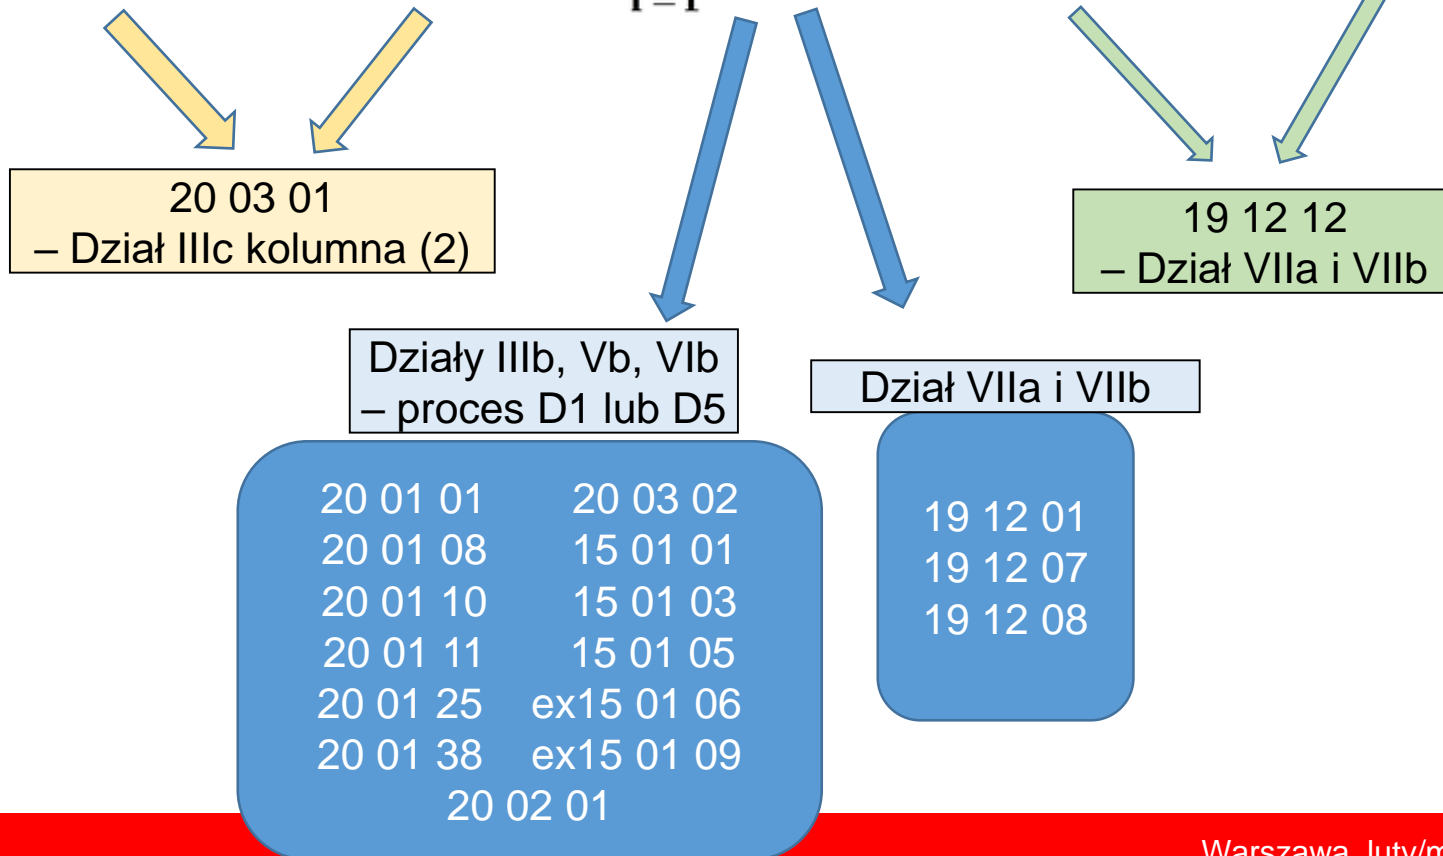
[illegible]

20 03 01
– Dział IIIc kolumna (2)

19 12 12
– Dział VIIa i VIIb

Działy IIIb, Vb, VIb
– proces D1 lub D5

Dział VIIa i VIIb

20 01 01
20 01 08
20 01 10
20 01 11
20 01 25
20 01 38

20 03 02
15 01 01
15 01 03
15 01 05
ex15 01 06
ex15 01 09

20 02 01

19 12 01
19 12 07
19 12 08

Warszawa, luty/m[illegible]